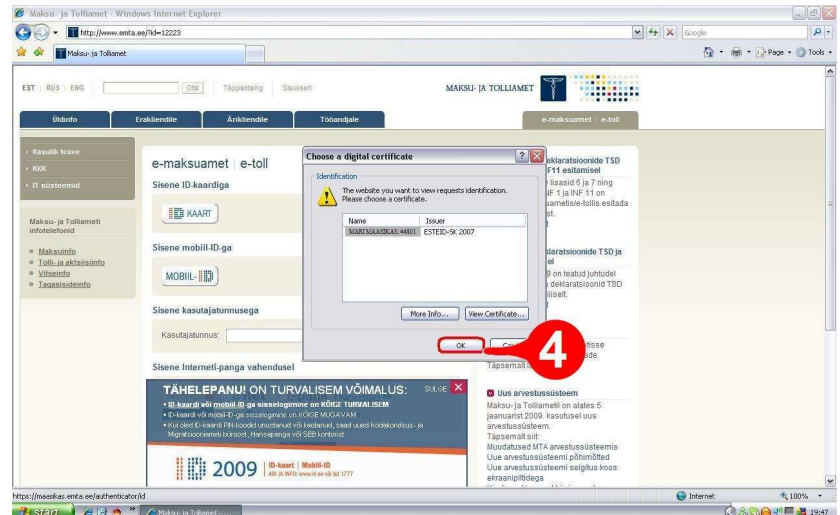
Maksu- ja Tolliamet - Windows Internet Explorer

http://www.emta.ee/?id=12223

Google

Maksu- ja Tolliamet

Page Tools

EST | RUS | ENG

Otsi

Täpsotsing

Saidikaart

MAKSU- JA TOLLIAMET

Üldinfo

Eraklientidele

Äriklientidele

Tööandjale

e-maksuamet | e-toll

Kasulik teave

KKK

IT süsteemid

Maksu- ja Tolliameti infotelefonid

Maksuinfo

Tolli- ja aktsiisiinfo

Vihjeinfo

Tagasisideinfo

e-maksuamet | e-toll

Sisene ID-kaardiga

KAART

Sisene mobiil-ID-ga

MOBIIL-ID

Sisene kasutajatunnusega

Kasutajatunnus:

Sisene Interneti-panga vahendusel

TÄHELEPANU! ON TURVALISEM VÕIMALUS:

SULGE X

ID-kaardi või mobiil-ID-ga sisselogimine on KÕIGE TURVALISEM

ID-kaardi või mobiil-ID-ga sisselogimine on KÕIGE MUGAVAM

Kui oled ID-kaardi PIN-koodid unustanud või kaotanud, saad uued koodiümbrikud Kodakondsus- ja Migratsiooniameti büroost, Hansapangast või SEB kontorist

2009 ID-kaart | Mobiil-ID

Choose a digital certificate

Identification

The website you want to view requests identification. Please choose a certificate.

| Name | Issuer |
|---|---|
| MARI MAASIKAS,44801 | ESTEID-SK 2007 |

More Info...

View Certificate...

OK

Cancel

4

deklaratsioonide TSD INF11 esitamisel

lisasid 6 ja 7 ning INF 1 ja INF 11 on uametis/e-tollis esitada ist.

deklaratsioonide TSD ja sel

9 on teatud juhtudel deklaratsioonid TSD liiselt.

tisse ede.

Täpsemalt

Uus arvestussüsteem

Maksu- ja Tolliametil on alates 5. jaanuarist 2009. kasutusel uus arvestussüsteem.

Täpsemalt siit:

Muudatused MTA arvestussüsteemis

Uue arvestussüsteemi põhimõtted

Uue arvestussüsteemi selgitus koos ekraanipiltidega

https://maasikas.emta.ee/authenticator/id

Internet

100%

start

Maksu- ja Tolliamet -...

19:47